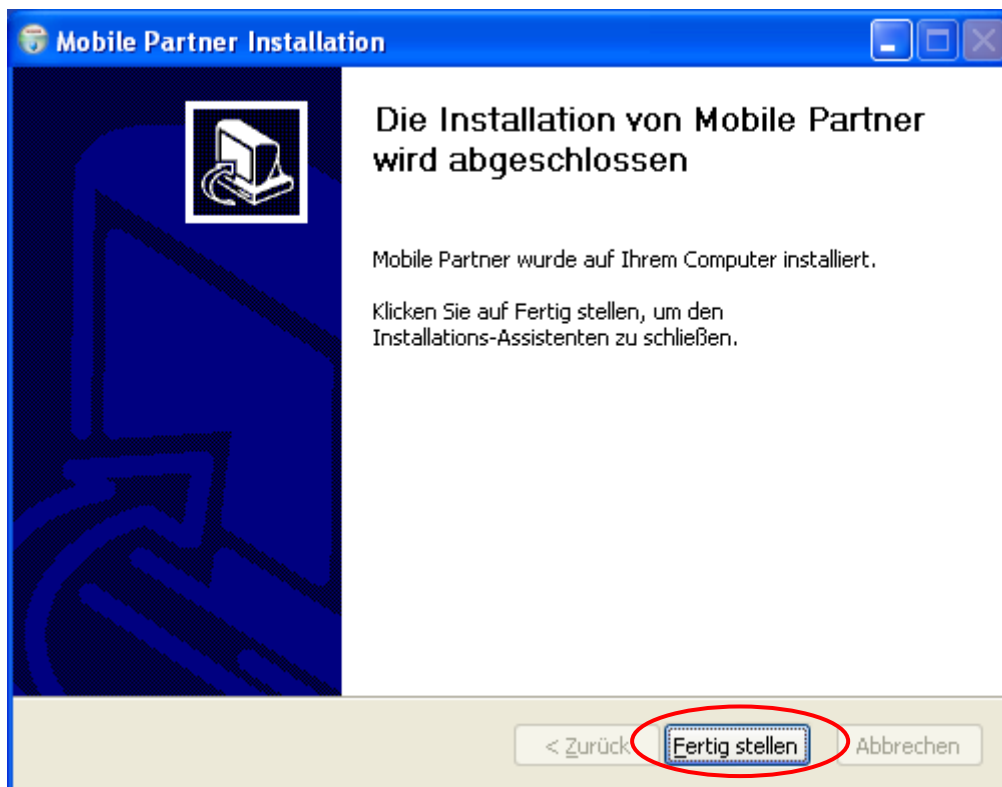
Mobile Partner Installation

Die Installation von Mobile Partner wird abgeschlossen

Mobile Partner wurde auf Ihrem Computer installiert.

Klicken Sie auf Fertig stellen, um den Installations-Assistenten zu schließen.

< Zurück

Fertig stellen

Abbrechen